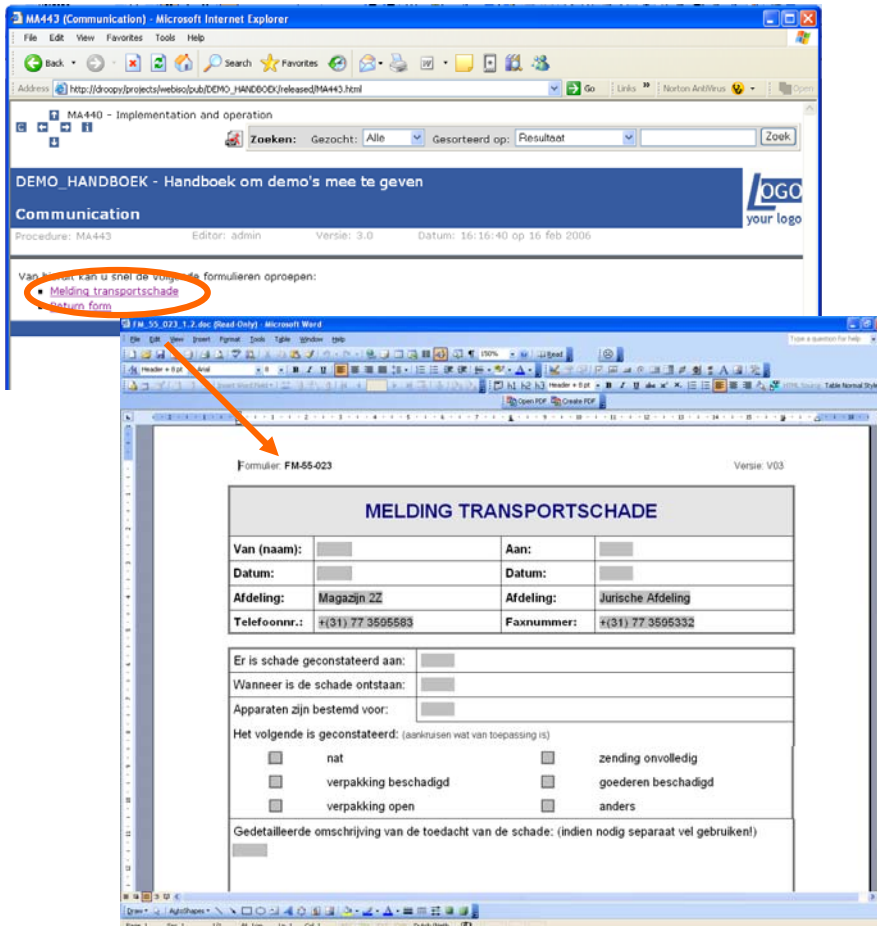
MA443 (Communication) - Microsoft Internet Explorer

File Edit View Favorites Tools Help

Back Search Favorites

Address http://droopy/projects/webiso/pub/DEMO_HANDBOEK/released/MA443.html Go Links Norton AntiVirus

MA440 - Implementation and operation

Zoeken: Gezocht: Alle Gesorteerd op: Resultaat Zoek

DEMO_HANDBOEK - Handboek om demo's mee te geven

Communication

LOGO your logo

Procedure: MA443 Editor: admin Versie: 3.0 Datum: 16:16:40 op 16 feb 2006

Van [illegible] kan u snel de volg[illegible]de formulieren oproepen:

- Melding transportschade
- Return form

FM_55_023_1_2.doc (Read-Only) - Microsoft Word

File Edit View Insert Format Tools Table Window Help

Type a question for help

Open PDF Create PDF

Formulier: FM-55-023 Versie: V03

| MELDING TRANSPORTSCHADE | | | |
|---|---|---|---|
| Van (naam): | | Aan: | |
| Datum: | | Datum: | |
| Afdeling: | Magazijn 2Z | Afdeling: | Jurische Afdeling |
| Telefoonnr.: | +(31) 77 3595583 | Faxnummer: | +(31) 77 3595332 |

| | |
|---|---|
| Er is schade geconstateerd aan: | |
| Wanneer is de schade ontstaan: | |
| Apparaten zijn bestemd voor: | |

Het volgende is geconstateerd: (aankruisen wat van toepassing is)

nat | zending onvolledig
verpakking beschadigd | goederen beschadigd
verpakking open | anders

Gedetailleerde omschrijving van de toedacht van de schade: (indien nodig separaat vel gebruiken!)

Draw AutoShapes